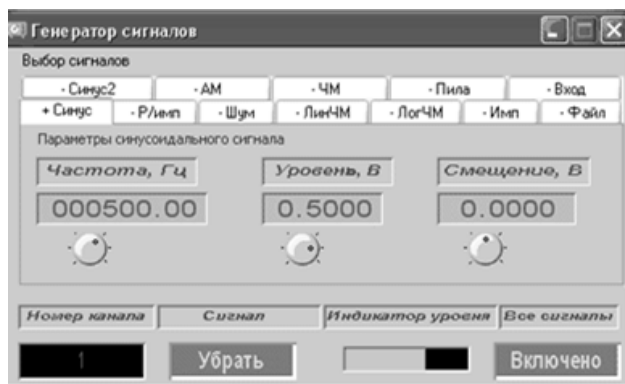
Генератор сигналов

Выбор сигналов

- Синус2
- АМ
- ЧМ
- Пила
- Вход
+ Синус
- Р/имп
- Шум
- ЛинЧМ
- ЛогЧМ
- Имп
- Файл

Параметры синусоидального сигнала

Частота, Гц
000500.00

Уровень, В
0.5000

Смещение, В
0.0000

Номер канала
Сигнал
Индикатор уровня
Все сигналы

1
Убрать
Включено